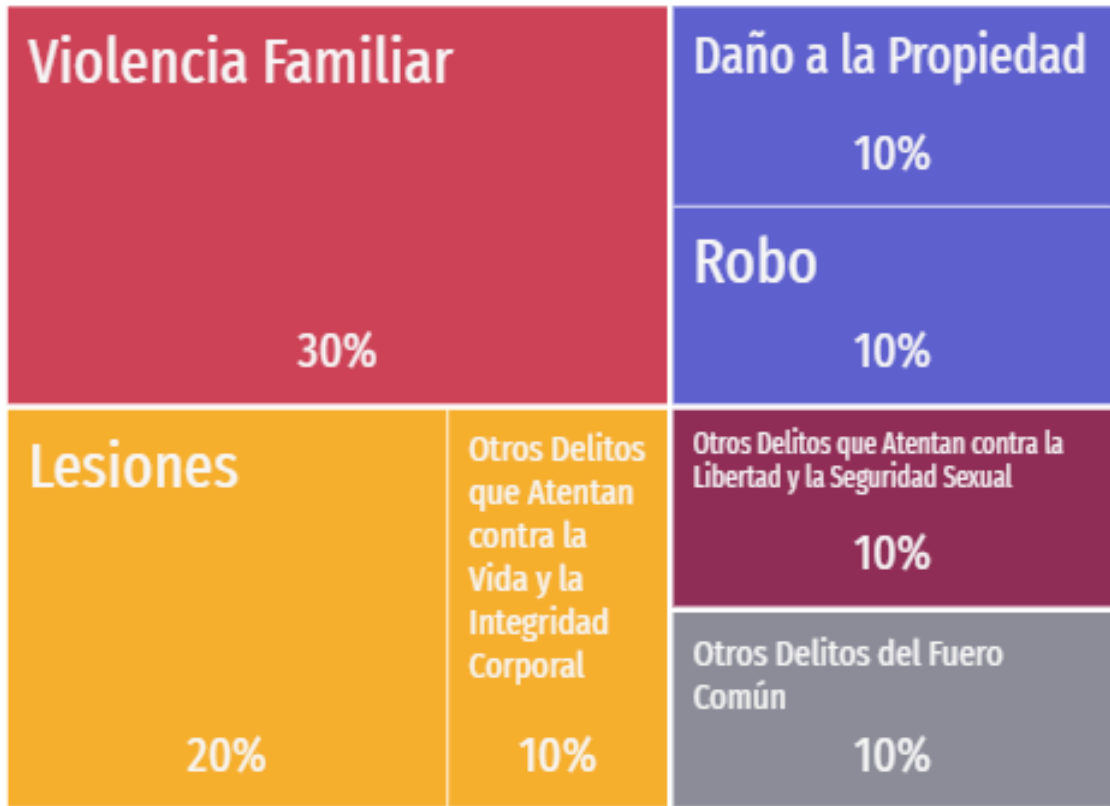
Violencia Familiar

30%

Daño a la Propiedad

10%

Robo

10%

Lesiones

20%

Otros Delitos que Atentan contra la Vida y la Integridad Corporal

10%

Otros Delitos que Atentan contra la Libertad y la Seguridad Sexual

10%

Otros Delitos del Fuero Común

10%